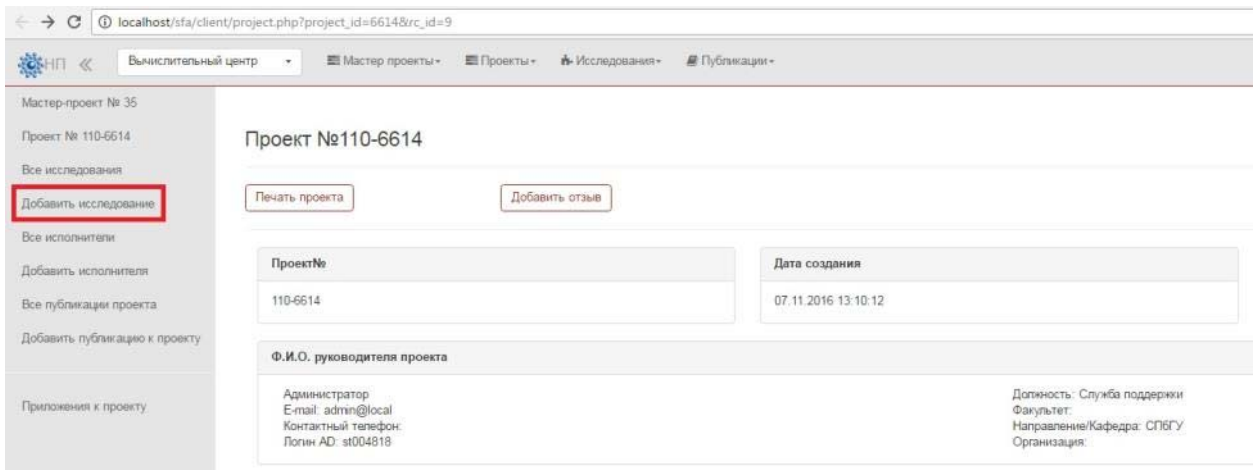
localhost/sfa/client/project.php?project_id=6614&rc_id=9

НП «

Вычислительный центр

Мастер проекты

Проекты

Исследования

Публикации

Мастер-проект № 35

Проект № 110-6614

Все исследования

Добавить исследование

Все исполнители

Добавить исполнителя

Все публикации проекта

Добавить публикацию к проекту

Приложения к проекту

Проект №110-6614

Печать проекта

Добавить отзыв

| Проект№ | Дата создания |
|---|---|
| 110-6614 | 07.11.2016 13:10:12 |

Ф.И.О. руководителя проекта

Администратор
E-mail: admin@local
Контактный телефон:
Логин AD: st004818

Должность: Служба поддержки
Факультет:
Направление/Кафедра: СПбГУ
Организация: